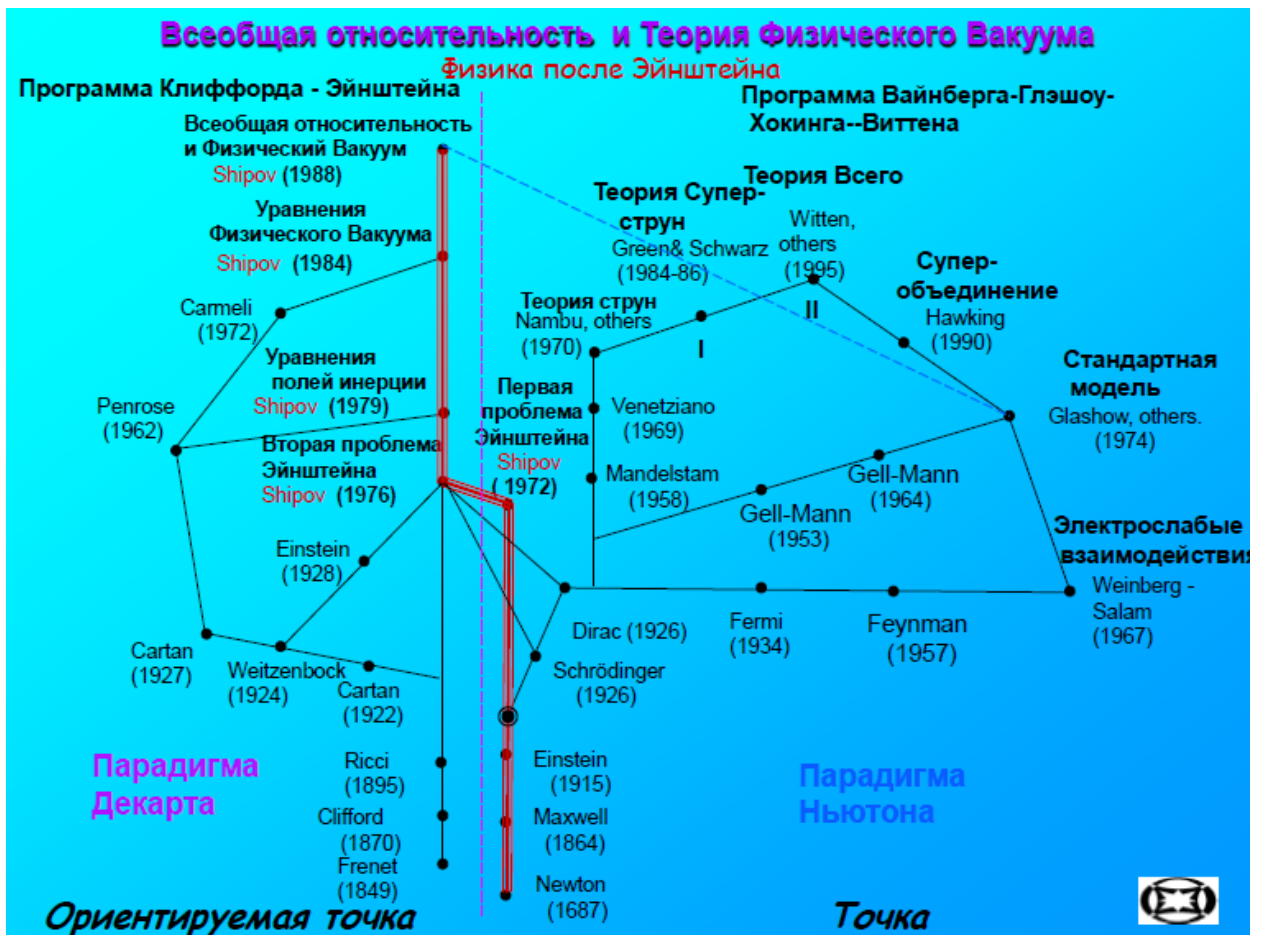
Всеобщая относительность и Теория Физического Вакуума

Физика после Эйнштейна

Программа Клиффорда - Эйнштейна

Программа Вайнберга-Глэшоу-Хокинга--Виттена

Всеобщая относительность и Физический Вакуум
Shipov (1988)

Уравнения Физического Вакуума
Shipov (1984)

Carmeli (1972)

Уравнения полей инерции
Shipov (1979)

Penrose (1962)

Вторая проблема Эйнштейна
Shipov (1976)

Einstein (1928)

Cartan (1927)

Weitzenbock (1924)

Cartan (1922)

Ricci (1895)

Clifford (1870)

Frenet (1849)

Парадигма Декарта

Ориентируемая точка

Теория Всего

Теория Супер-струн
Green& Schwarz (1984-86)

Witten, others (1995)

Супер-объединение
Hawking (1990)

II

Теория струн
Nambu, others (1970)

I

Первая проблема Эйнштейна
Shipov (1972)

Venetziano (1969)

Mandelstam (1958)

Стандартная модель
Glashow, others. (1974)

Gell-Mann (1964)

Gell-Mann (1953)

Электрослабые взаимодействия

Weinberg - Salam (1967)

Dirac (1926)

Fermi (1934)

Feynman (1957)

Schrödinger (1926)

Einstein (1915)

Maxwell (1864)

Newton (1687)

Парадигма Ньютона

Точка